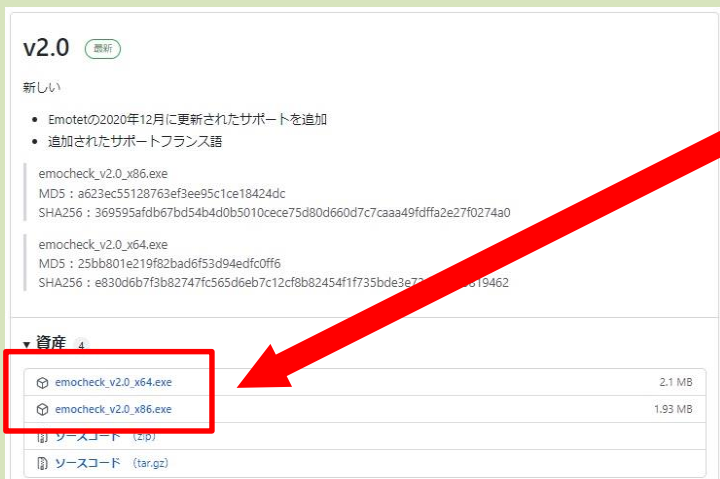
v2.0 最新

新しい

- Emotetの2020年12月に更新されたサポートを追加
- 追加されたサポートフランス語

emocheck_v2.0_x86.exe
MD5：a623ec55128763ef3ee95c1ce18424dc
SHA256：369595afdb67bd54b4d0b5010cece75d80d660d7c7caaa49fdffa2e27f0274a0

emocheck_v2.0_x64.exe
MD5：25bb801e219f82bad6f53d94edfc0ff6
SHA256：e830d6b7f3b82747fc565d6eb7c12cf8b82454f1f735bde3e7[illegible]619462

▾ 資産 4

emocheck_v2.0_x64.exe 2.1 MB
emocheck_v2.0_x86.exe 1.93 MB
ソースコード (zip)
ソースコード (tar.gz)